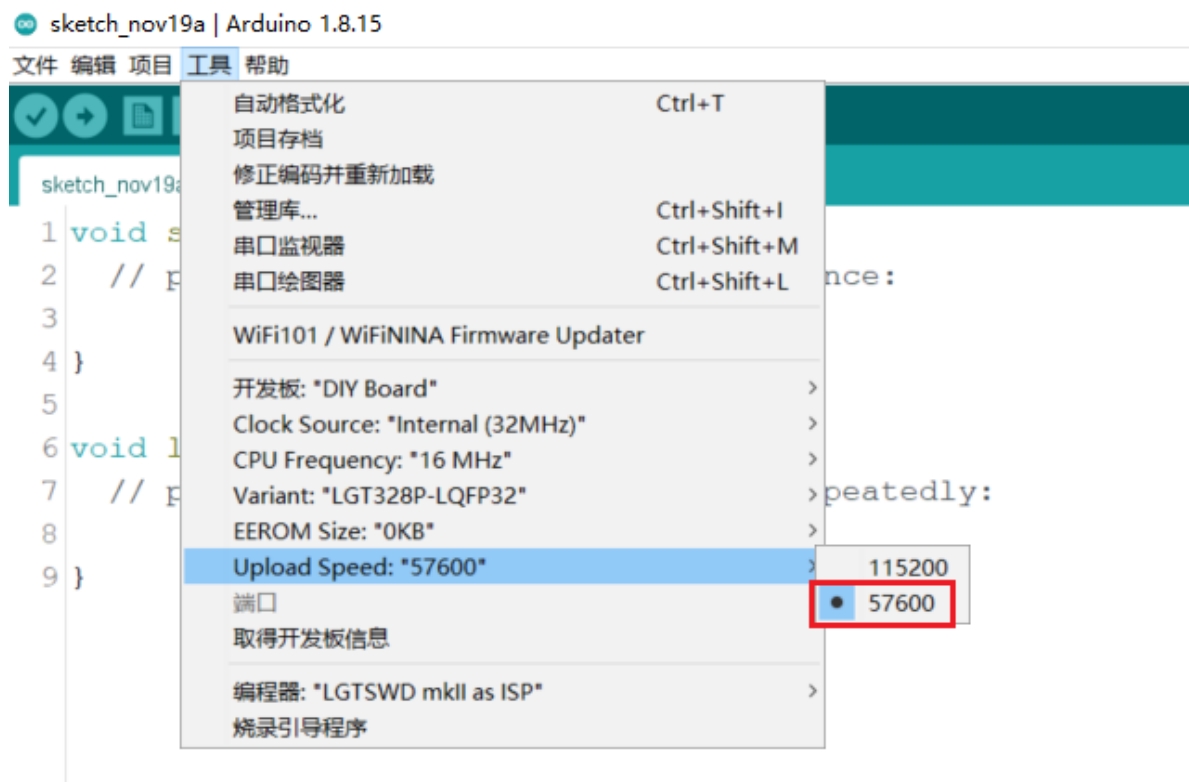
sketch_nov19a | Arduino 1.8.15

文件 编辑 项目 工具 帮助

sketch_nov19a

1 void s
2 // p nce:
3
4 }
5
6 void l
7 // p peatedly:
8
9 }

自动格式化 Ctrl+T
项目存档
修正编码并重新加载
管理库... Ctrl+Shift+I
串口监视器 Ctrl+Shift+M
串口绘图器 Ctrl+Shift+L

WiFi101 / WiFiNINA Firmware Updater

开发板: "DIY Board"
Clock Source: "Internal (32MHz)"
CPU Frequency: "16 MHz"
Variant: "LGT328P-LQFP32"
EEROM Size: "0KB"
Upload Speed: "57600"
端口
取得开发板信息

编程器: "LGTSWD mkII as ISP"
烧录引导程序

115200
57600